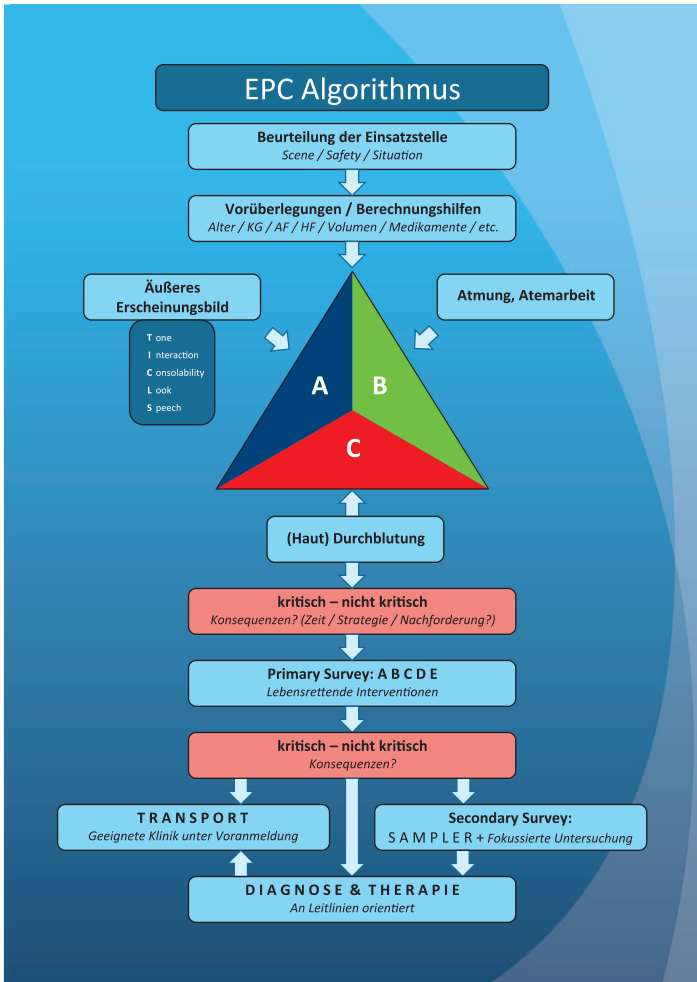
EPC Algorithmus

Beurteilung der Einsatzstelle
Scene / Safety / Situation

Vorüberlegungen / Berechnungshilfen
Alter / KG / AF / HF / Volumen / Medikamente / etc.

Äußeres Erscheinungsbild

T one
I nteraction
C onsolability
L ook
S peech

Atmung, Atemarbeit

A

B

C

(Haut) Durchblutung

kritisch – nicht kritisch
Konsequenzen? (Zeit / Strategie / Nachforderung?)

Primary Survey: A B C D E
Lebensrettende Interventionen

kritisch – nicht kritisch
Konsequenzen?

TRANSPORT
Geeignete Klinik unter Voranmeldung

Secondary Survey:
SAMPLER + Fokussierte Untersuchung

DIAGNOSE & THERAPIE
An Leitlinien orientiert